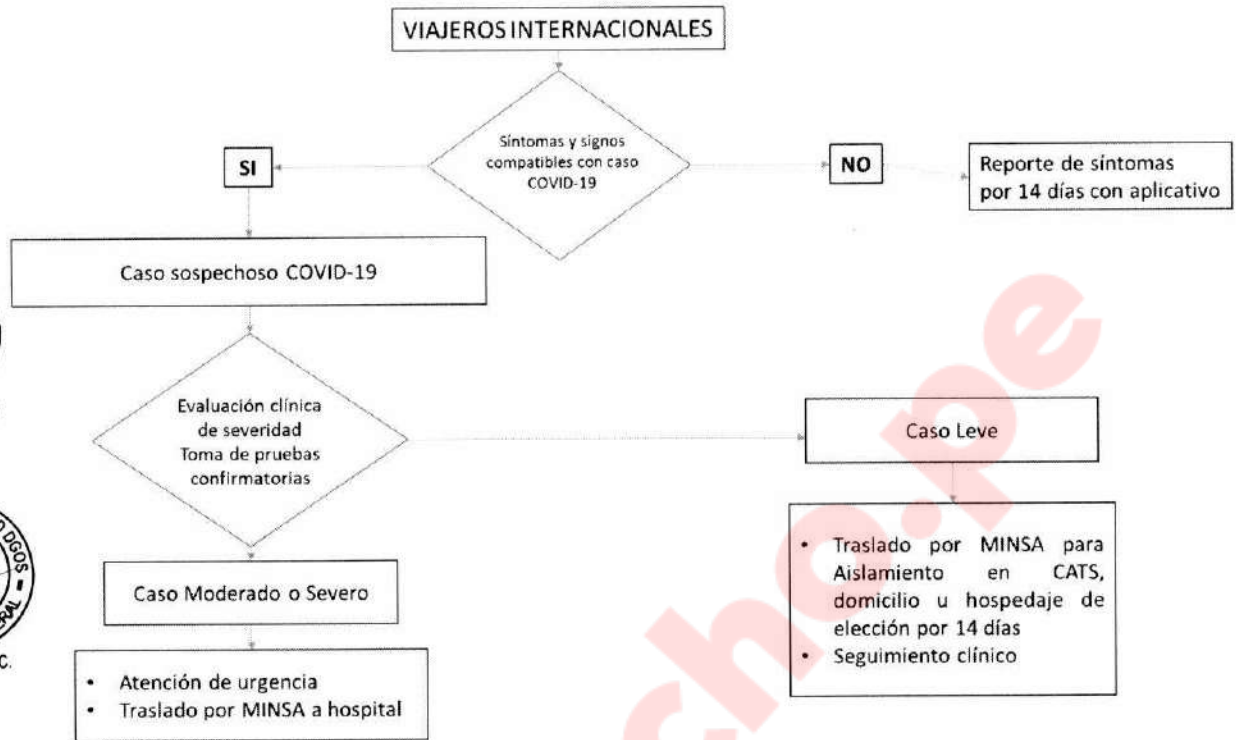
VIAJEROS INTERNACIONALES

Síntomas y signos compatibles con caso COVID-19

SI

NO

Reporte de síntomas por 14 días con aplicativo

Caso sospechoso COVID-19

Evaluación clínica de severidad
Toma de pruebas confirmatorias

Caso Leve

- Traslado por MINSA para Aislamiento en CATS, domicilio u hospedaje de elección por 14 días
- Seguimiento clínico

Caso Moderado o Severo

- Atención de urgencia
- Traslado por MINSA a hospital

DGOS
RAL
C.

cho.pe